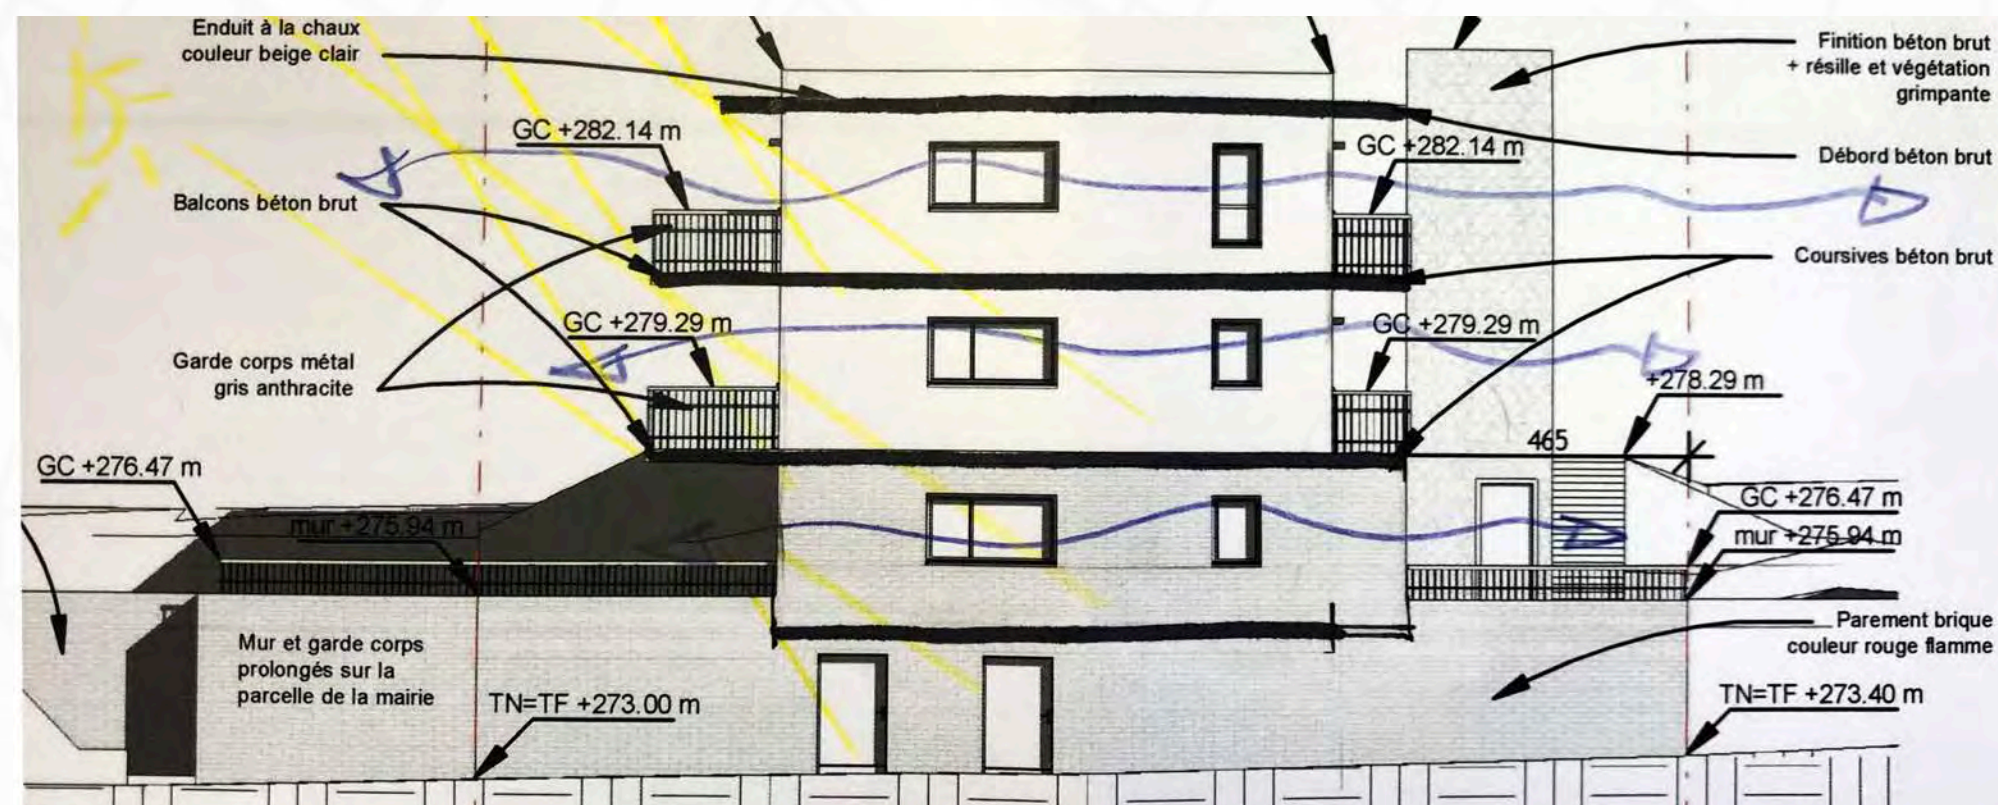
Enduit à la chaux couleur beige clair

Finition béton brut + résille et végétation grimpante

GC +282.14 m

GC +282.14 m

Débord béton brut

Balcons béton brut

Coursives béton brut

GC +279.29 m

GC +279.29 m

Garde corps métal gris anthracite

+278.29 m

465

GC +276.47 m

GC +276.47 m

mur +275.94 m

mur +275.94 m

Parement brique couleur rouge flamme

Mur et garde corps prolongés sur la parcelle de la mairie

TN=TF +273.00 m

TN=TF +273.40 m